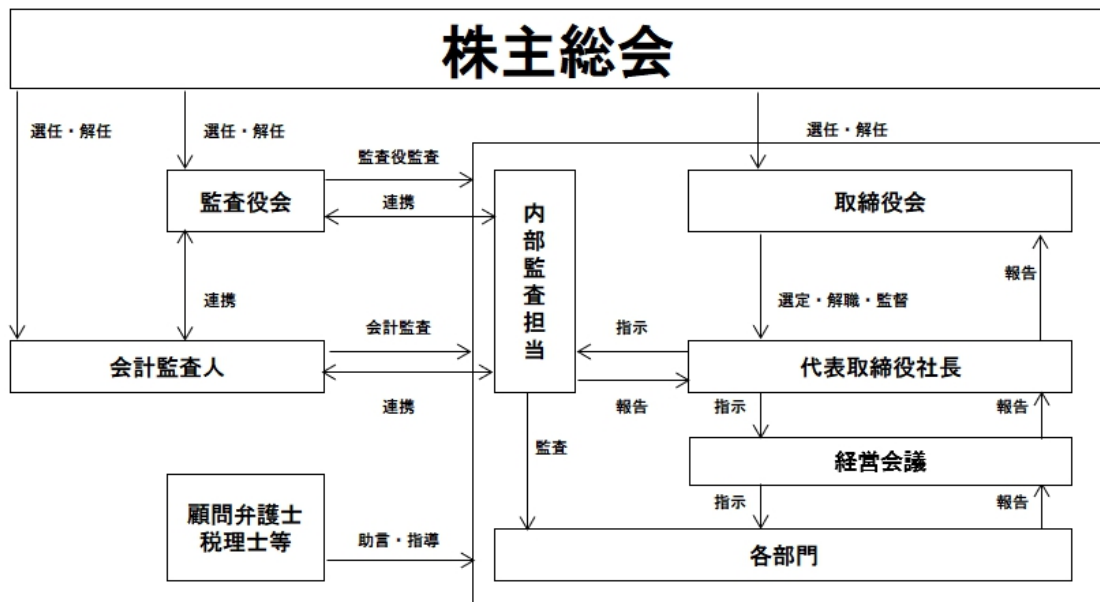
株主総会

選任・解任

選任・解任

選任・解任

監査役会

監査役監査

連携

内部監査担当

取締役会

連携

選定・解職・監督

報告

会計監査

指示

会計監査人

代表取締役社長

連携

報告

指示

報告

監査

経営会議

顧問弁護士
税理士等

助言・指導

指示

報告

各部門